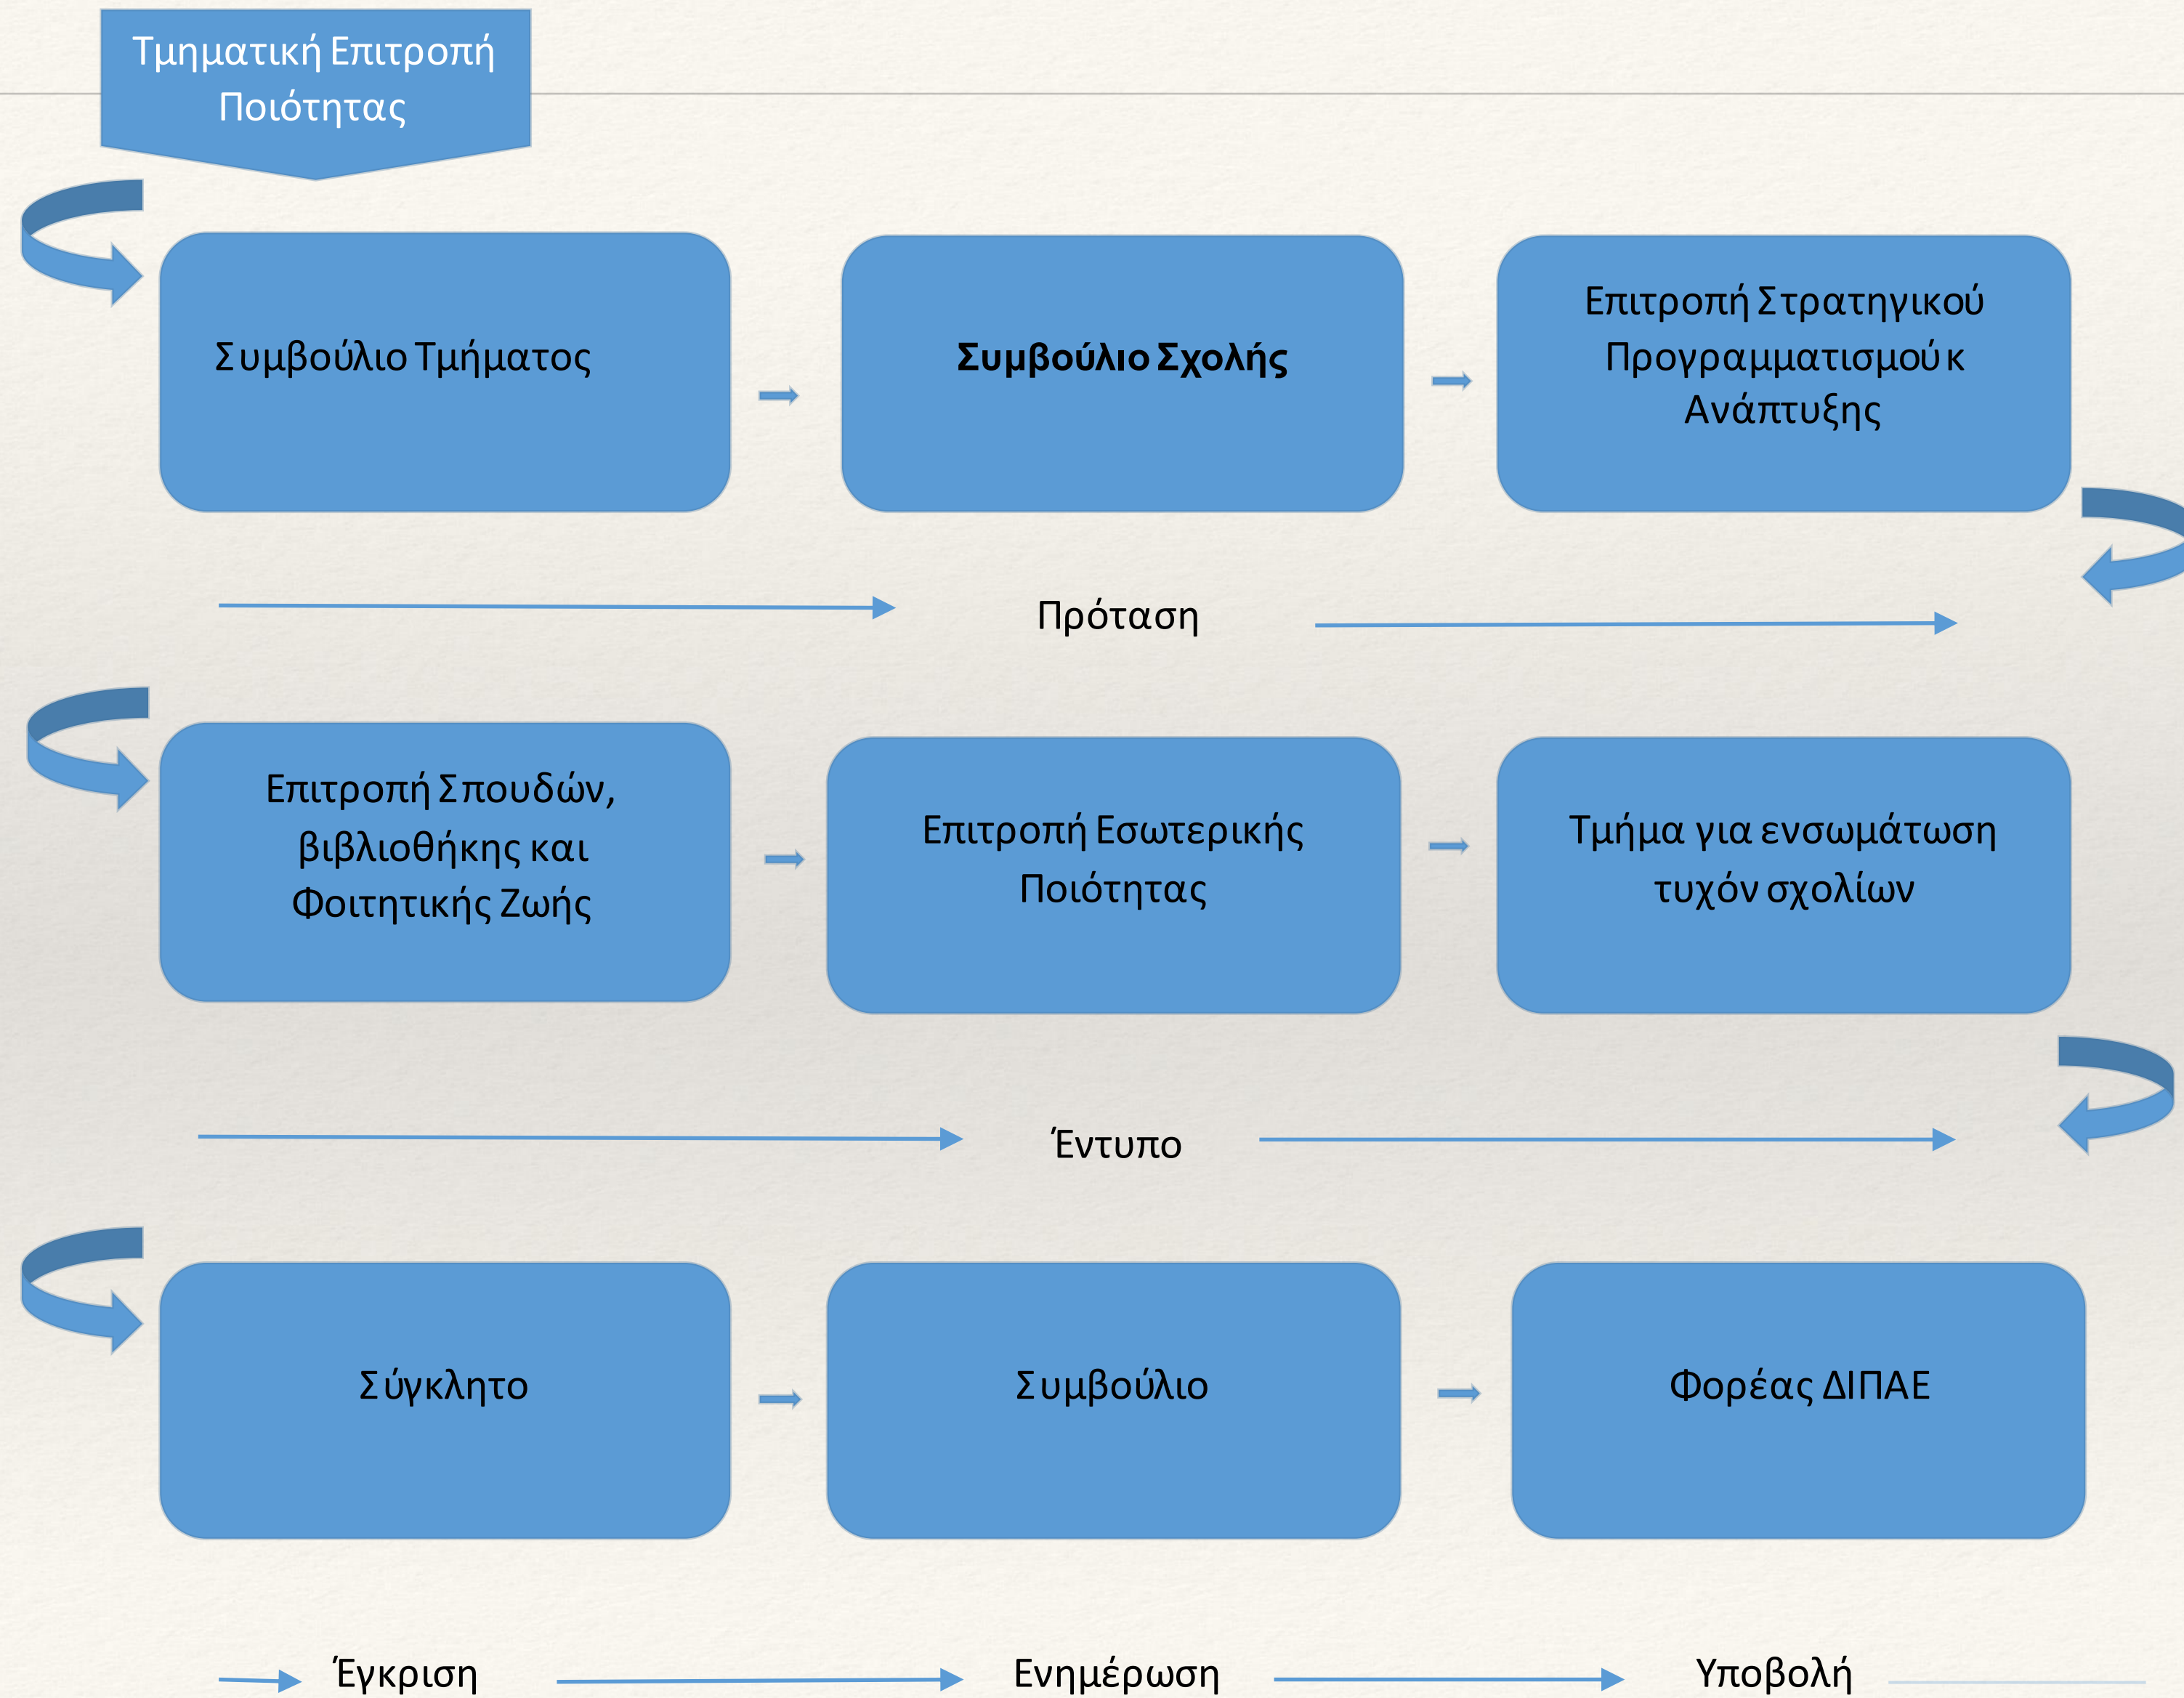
Τμηματική Επιτροπή Ποιότητας

Συμβούλιο Τμήματος

**Συμβούλιο Σχολής**

Επιτροπή Στρατηγικού Προγραμματισμού κ Ανάπτυξης

Πρόταση

Επιτροπή Σπουδών, βιβλιοθήκης και Φοιτητικής Ζωής

Επιτροπή Εσωτερικής Ποιότητας

Τμήμα για ενσωμάτωση τυχόν σχολίων

Έντυπο

Σύγκλητο

Συμβούλιο

Φορέας ΔΙΠΑΕ

Έγκριση

Ενημέρωση

Υποβολή